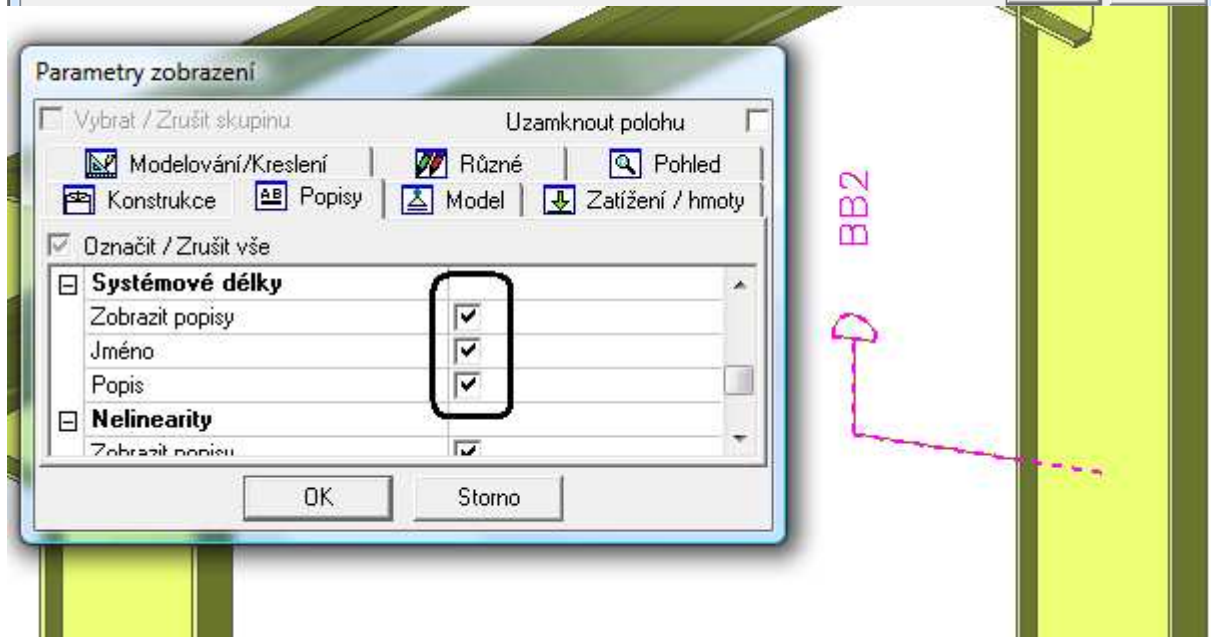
Parametry zobrazení

Vybrat / Zrušit skupinu

Uzamknout polohu

Modelování/Kreslení

Různé

Pohled

Konstrukce

Popisy

Model

Zatížení / hmoty

Označit / Zrušit vše

| | |
|---|---|
| Systémové délky | |
| Zobrazit popisy | ☑ |
| Jméno | ☑ |
| Popis | ☑ |
| Nelinearity | |
| Zobrazit popisy | ☑ |

OK

Storno

BB2